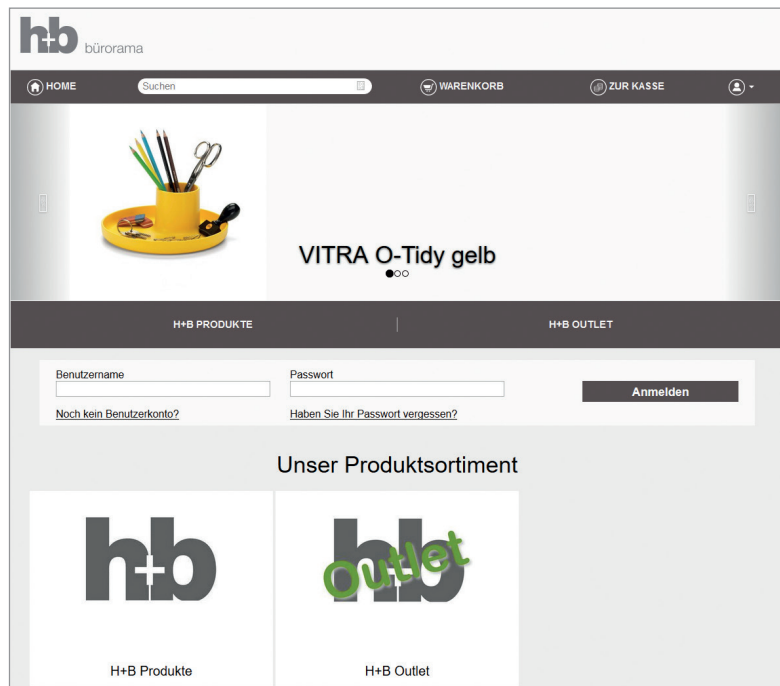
h+b bürorama

HOME
Suchen
WARENKORB
ZUR KASSE

VITRA O-Tidy gelb

H+B PRODUKTE
H+B OUTLET

Benutzername
Passwort
Anmelden
Noch kein Benutzerkonto?
Haben Sie Ihr Passwort vergessen?

Unser Produktsortiment

h+b
H+B Produkte

hb Outlet
H+B Outlet